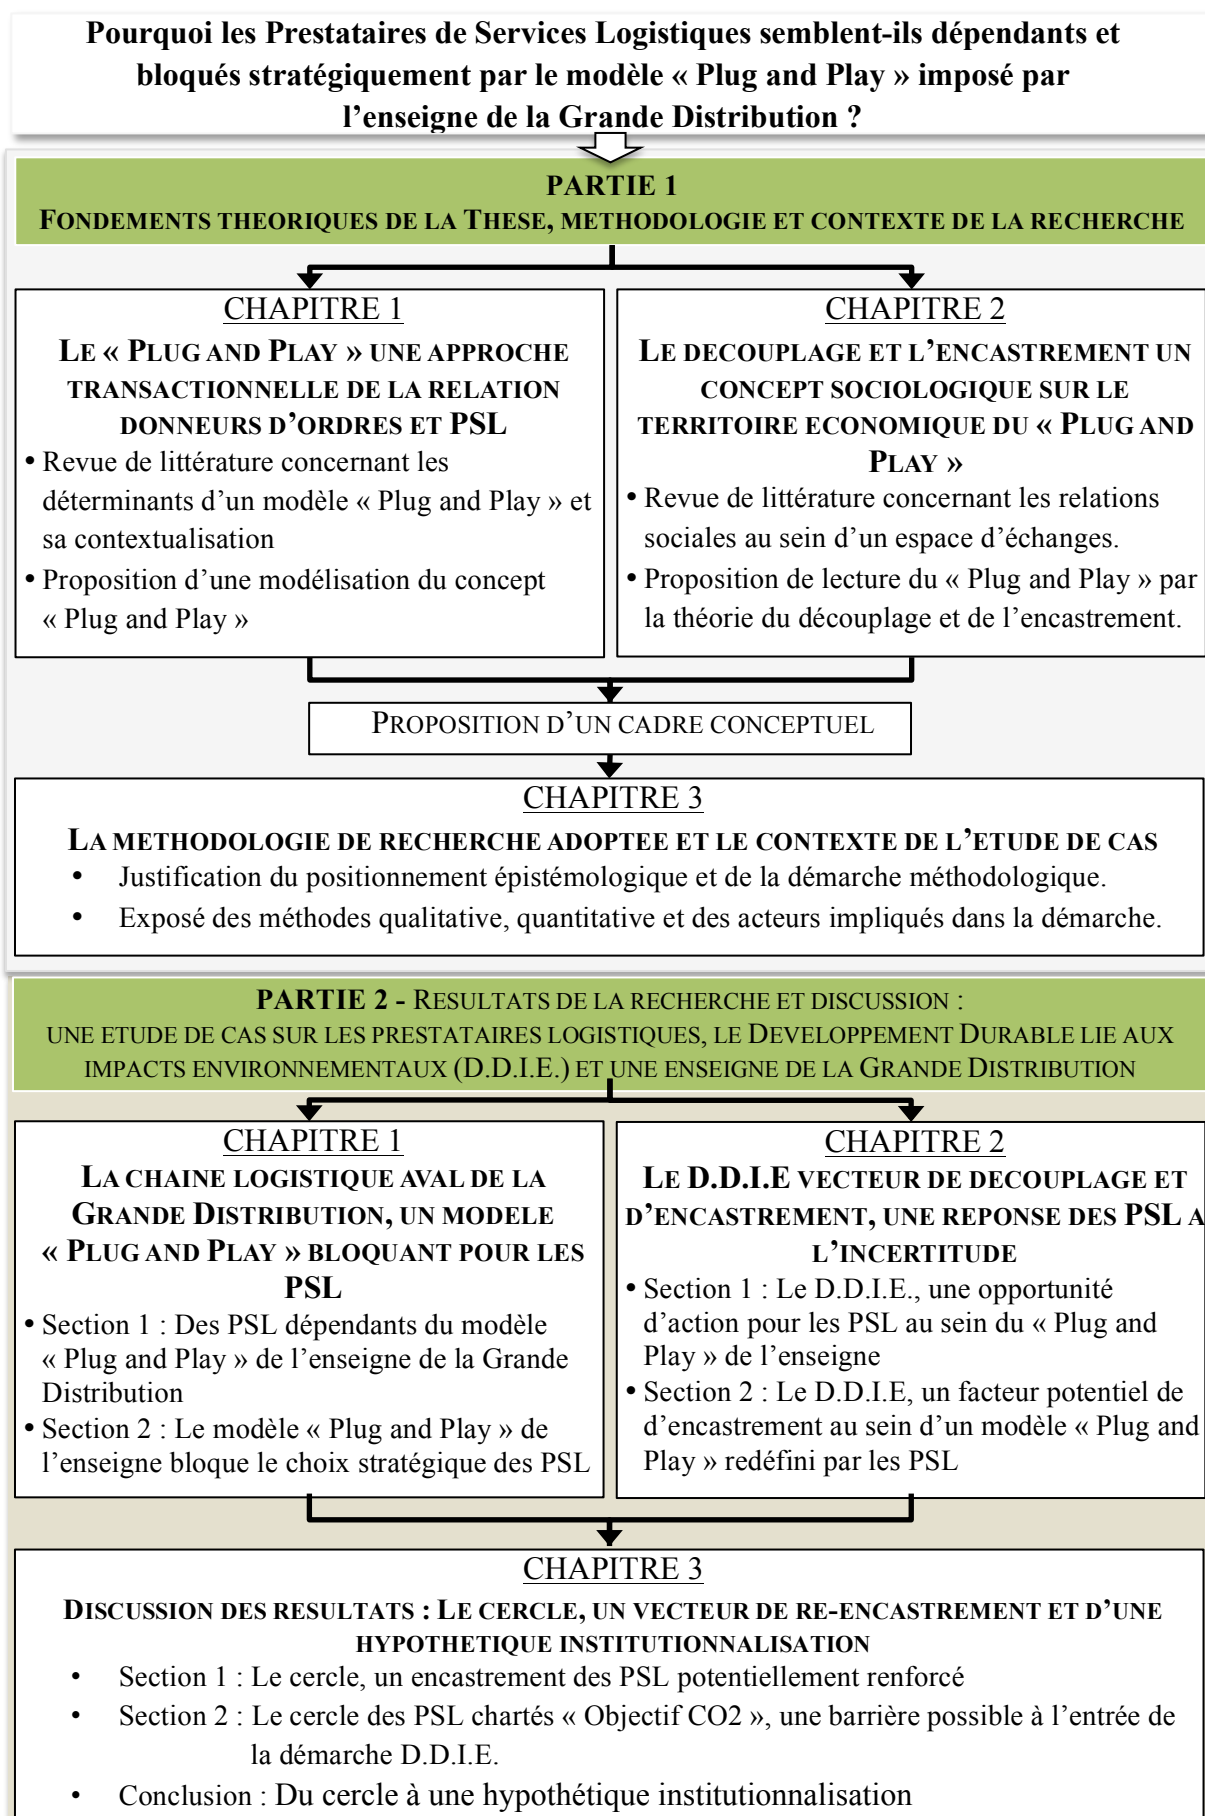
Pourquoi les Prestataires de Services Logistiques semblent-ils dépendants et bloqués stratégiquement par le modèle « Plug and Play » imposé par l'enseigne de la Grande Distribution ?

PARTIE 1
FONDEMENTS THEORIQUES DE LA THESE, METHODOLOGIE ET CONTEXTE DE LA RECHERCHE

CHAPITRE 1
LE « PLUG AND PLAY » UNE APPROCHE TRANSACTIONNELLE DE LA RELATION DONNEURS D'ORDRES ET PSL
• Revue de littérature concernant les déterminants d'un modèle « Plug and Play » et sa contextualisation
• Proposition d'une modélisation du concept « Plug and Play »

CHAPITRE 2
LE DECOUPLAGE ET L'ENCASTREMENT UN CONCEPT SOCIOLOGIQUE SUR LE TERRITOIRE ECONOMIQUE DU « PLUG AND PLAY »
• Revue de littérature concernant les relations sociales au sein d'un espace d'échanges.
• Proposition de lecture du « Plug and Play » par la théorie du découplage et de l'encastrement.

PROPOSITION D'UN CADRE CONCEPTUEL

CHAPITRE 3
LA METHODOLOGIE DE RECHERCHE ADOPTEE ET LE CONTEXTE DE L'ETUDE DE CAS
• Justification du positionnement épistémologique et de la démarche méthodologique.
• Exposé des méthodes qualitative, quantitative et des acteurs impliqués dans la démarche.

PARTIE 2 - RESULTATS DE LA RECHERCHE ET DISCUSSION :
UNE ETUDE DE CAS SUR LES PRESTATAIRES LOGISTIQUES, LE DEVELOPPEMENT DURABLE LIE AUX IMPACTS ENVIRONNEMENTAUX (D.D.I.E.) ET UNE ENSEIGNE DE LA GRANDE DISTRIBUTION

CHAPITRE 1
LA CHAINE LOGISTIQUE AVAL DE LA GRANDE DISTRIBUTION, UN MODELE « PLUG AND PLAY » BLOQUANT POUR LES PSL
• Section 1 : Des PSL dépendants du modèle « Plug and Play » de l'enseigne de la Grande Distribution
• Section 2 : Le modèle « Plug and Play » de l'enseigne bloque le choix stratégique des PSL

CHAPITRE 2
LE D.D.I.E VECTEUR DE DECOUPLAGE ET D'ENCASTREMENT, UNE REPONSE DES PSL A L'INCERTITUDE
• Section 1 : Le D.D.I.E., une opportunité d'action pour les PSL au sein du « Plug and Play » de l'enseigne
• Section 2 : Le D.D.I.E, un facteur potentiel de d'encastrement au sein d'un modèle « Plug and Play » redéfini par les PSL

CHAPITRE 3
DISCUSSION DES RESULTATS : LE CERCLE, UN VECTEUR DE RE-ENCASTREMENT ET D'UNE HYPOTHETIQUE INSTITUTIONNALISATION
• Section 1 : Le cercle, un encastrement des PSL potentiellement renforcé
• Section 2 : Le cercle des PSL chartés « Objectif CO2 », une barrière possible à l'entrée de la démarche D.D.I.E.
• Conclusion : Du cercle à une hypothétique institutionnalisation